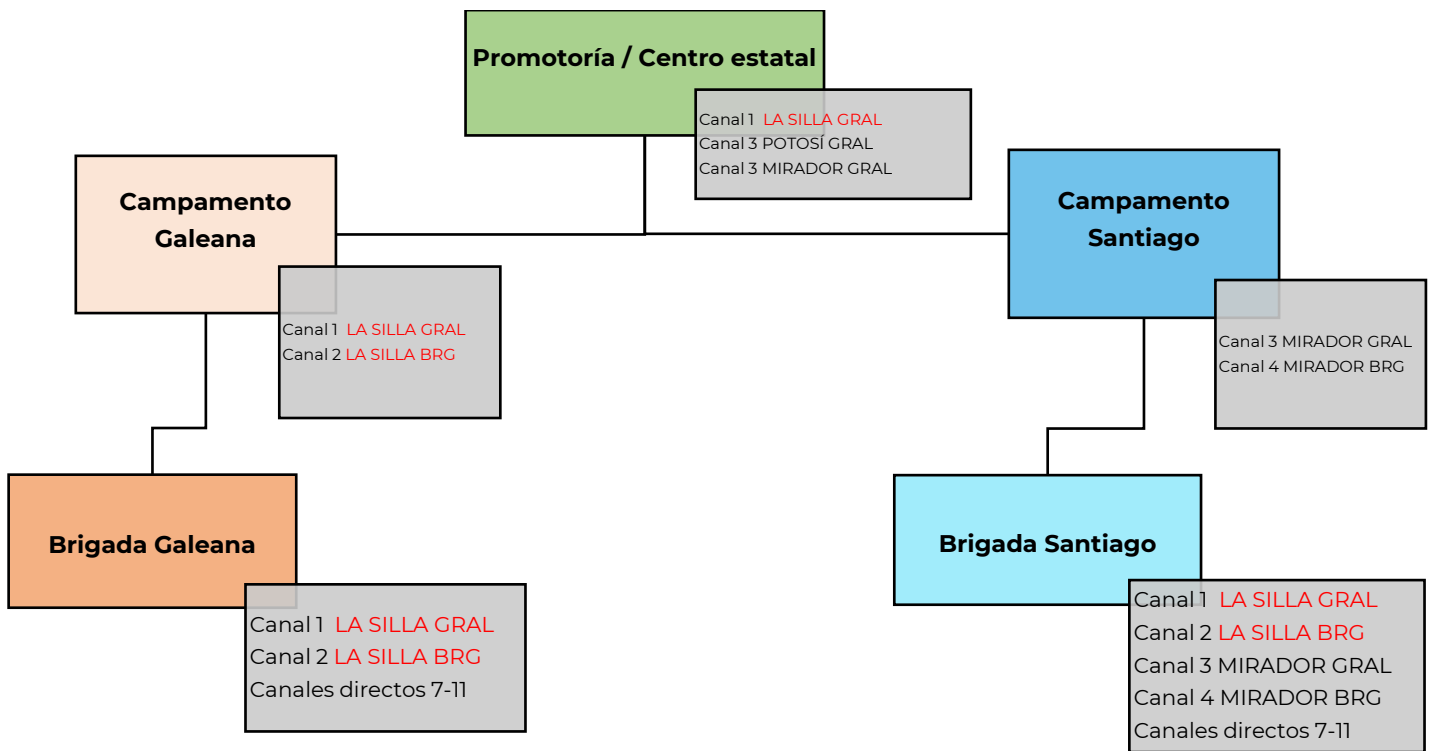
Promotoría / Centro estatal

Canal 1 LA SILLA GRAL
Canal 3 POTOSÍ GRAL
Canal 3 MIRADOR GRAL

Campamento Galeana

Canal 1 LA SILLA GRAL
Canal 2 LA SILLA BRG

Campamento Santiago

Canal 3 MIRADOR GRAL
Canal 4 MIRADOR BRG

Brigada Galeana

Canal 1 LA SILLA GRAL
Canal 2 LA SILLA BRG
Canales directos 7-11

Brigada Santiago

Canal 1 LA SILLA GRAL
Canal 2 LA SILLA BRG
Canal 3 MIRADOR GRAL
Canal 4 MIRADOR BRG
Canales directos 7-11